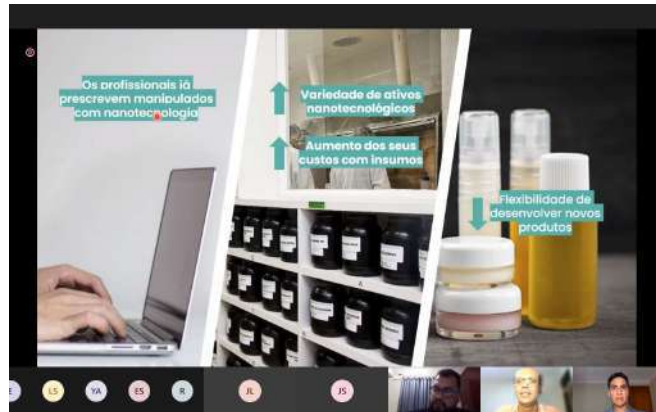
Os profissionais já prescrevem manipulados com nanotecnologia

Variedade de ativos nanotecnológicos

Aumento dos seus custos com insumos

Flexibilidade de desenvolver novos produtos

E LS YA ES R JL JS